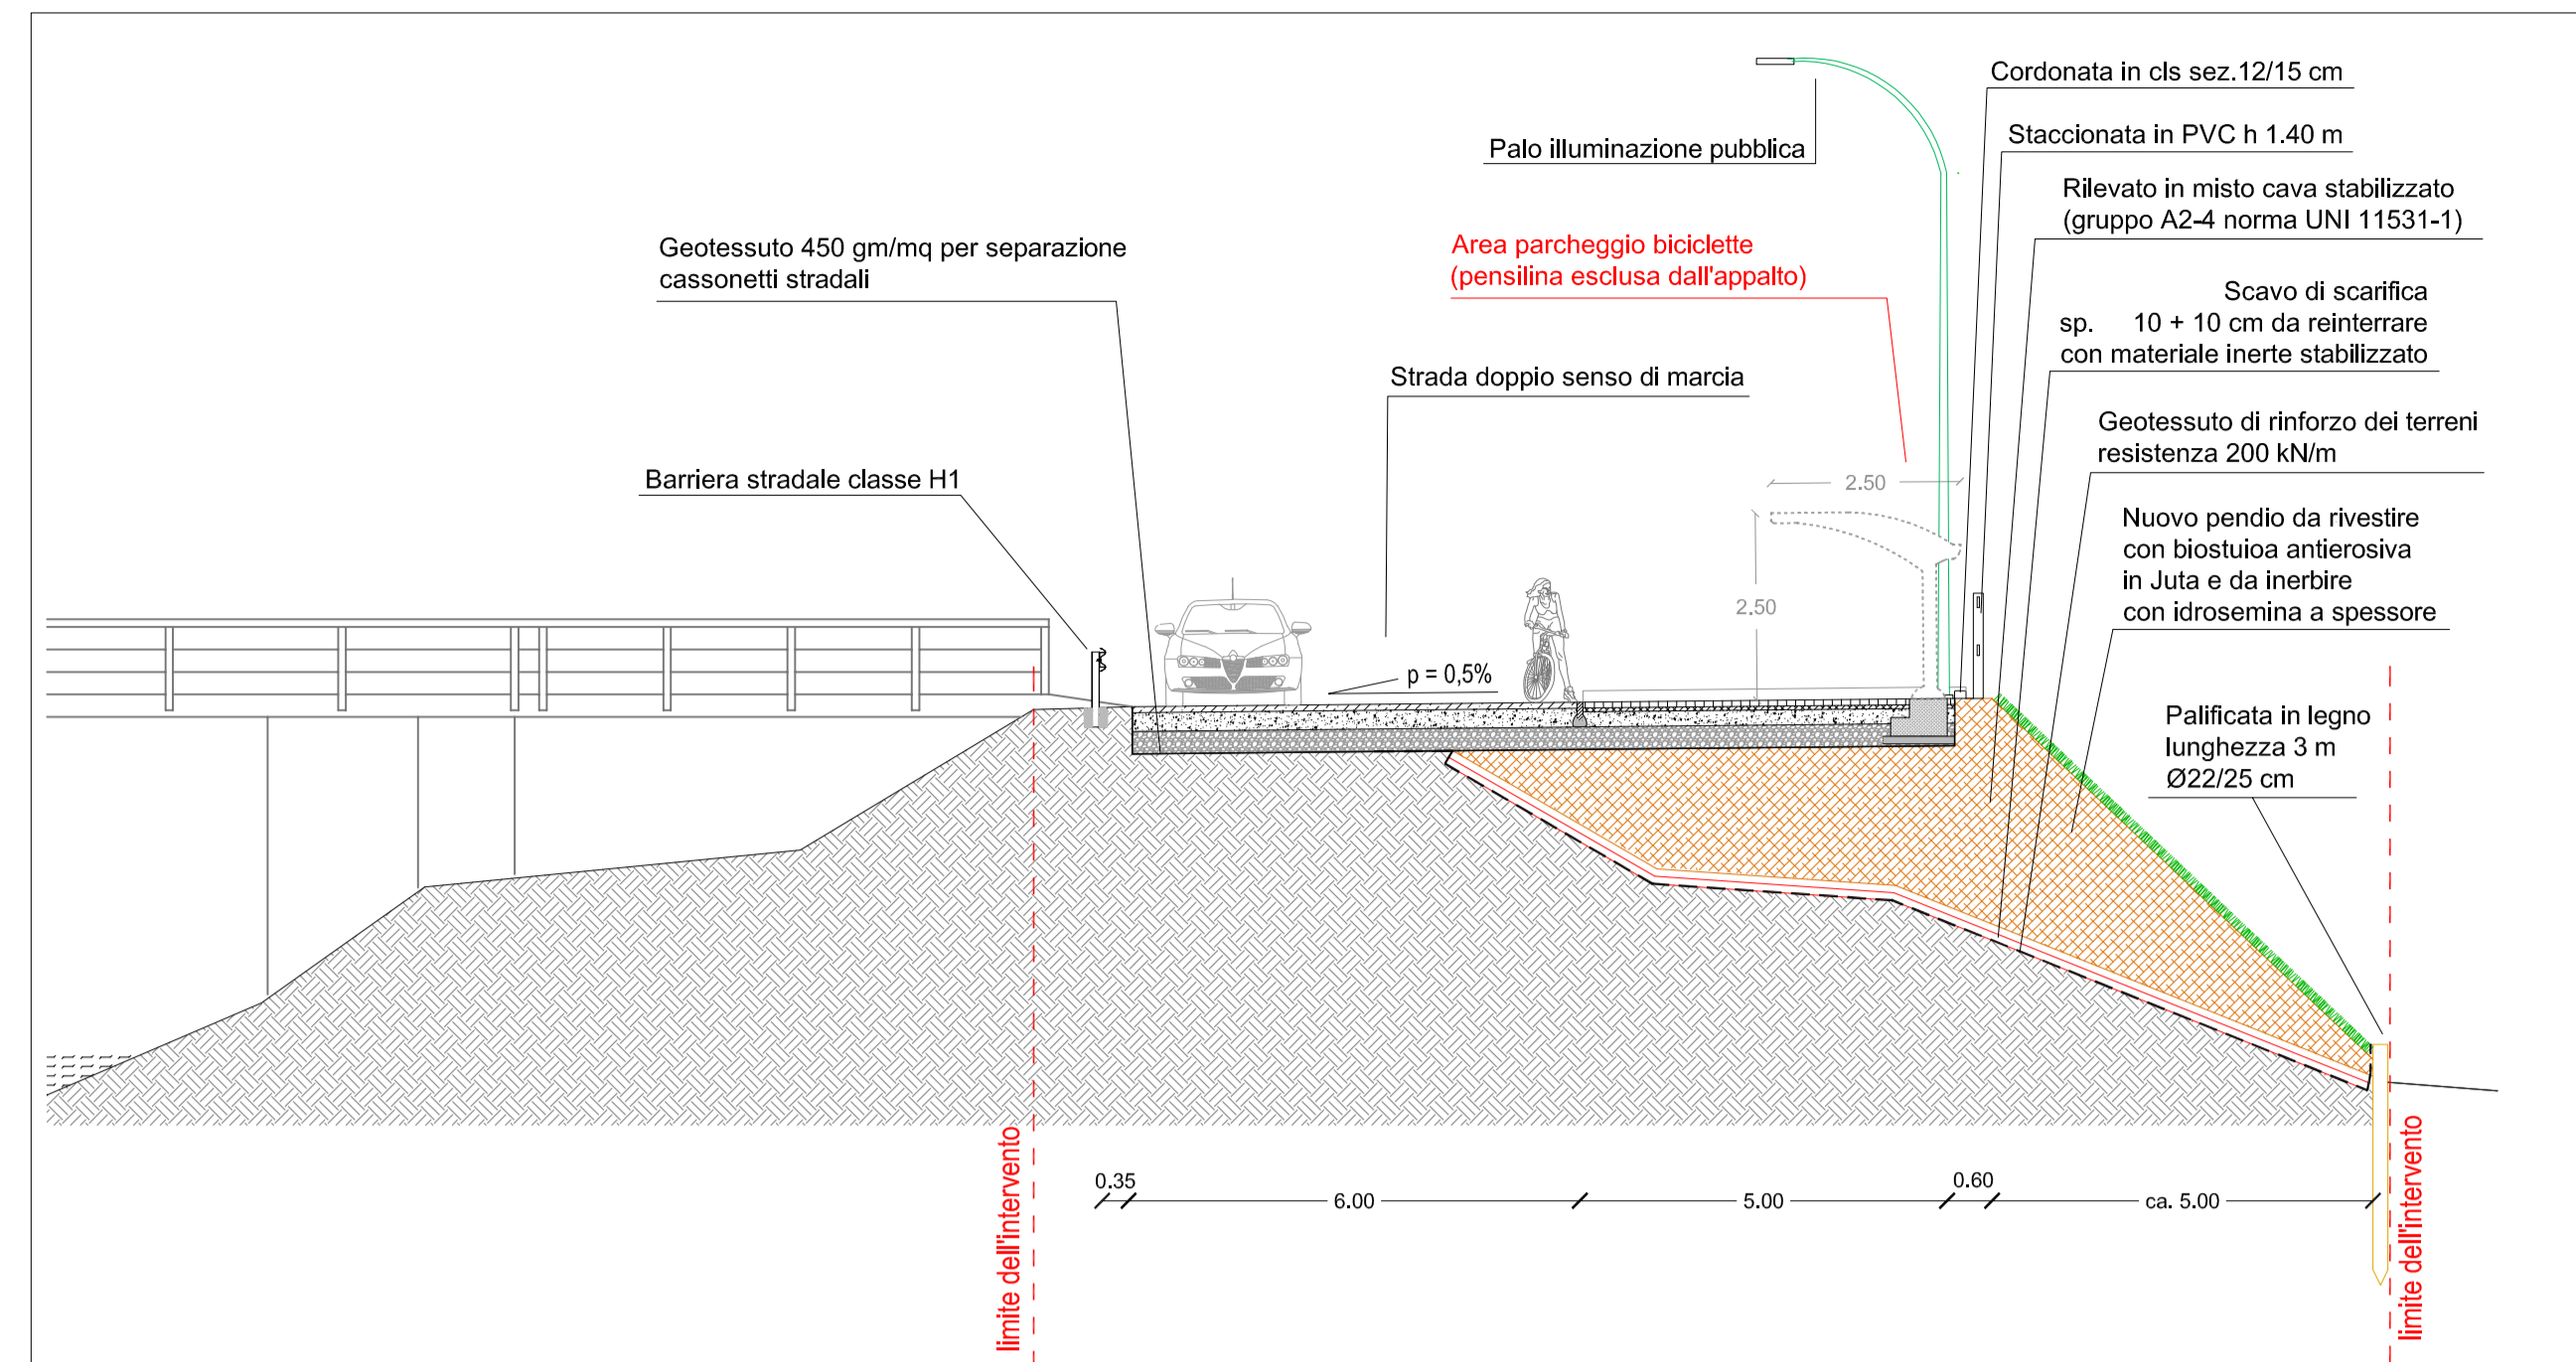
Cordonata in cls sez.12/15 cm

Staccionata in PVC h 1.40 m

Palo illuminazione pubblica

Rilevato in misto cava stabilizzato (gruppo A2-4 norma UNI 11531-1)

Geotessuto 450 gm/mq per separazione cassonetti stradali

Area parcheggio biciclette (pensilina esclusa dall'appalto)

Scavo di scarifica sp. 10 + 10 cm da reinterrare con materiale inerte stabilizzato

Strada doppio senso di marcia

Geotessuto di rinforzo dei terreni resistenza 200 kN/m

Barriera stradale classe H1

2.50

Nuovo pendio da rivestire con biostuioa antierosiva in Juta e da inerbire con idrosemina a spessore

2.50

p = 0,5%

Palificata in legno lunghezza 3 m Ø22/25 cm

limite dell'intervento

0.35

6.00

5.00

0.60

ca. 5.00

limite dell'intervento